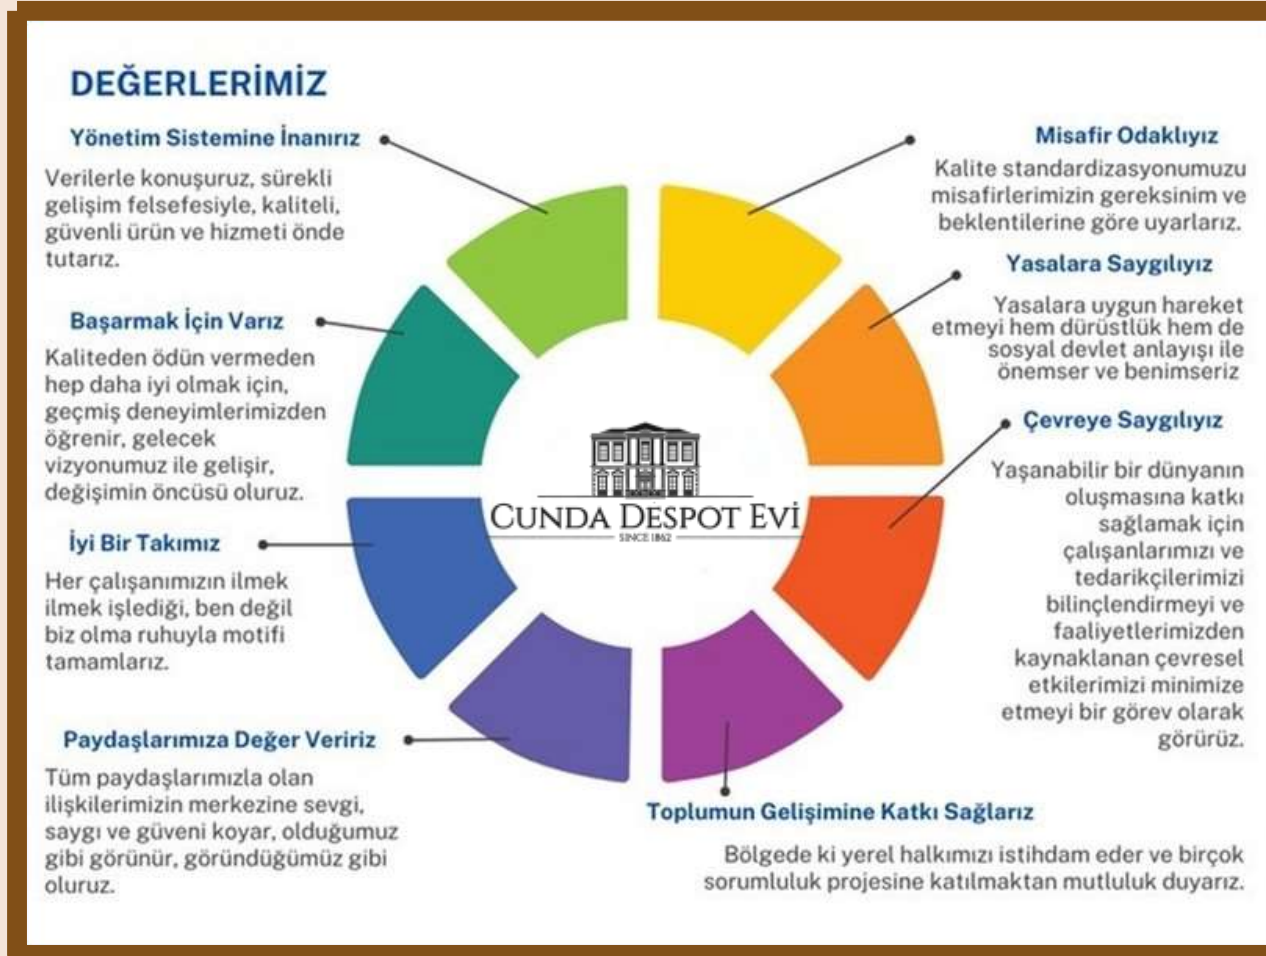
DEĞERLERİMİZ

Yönetim Sistemine İnanırız

Verilerle konuşuruz, sürekli gelişim felsefesiyle, kaliteli, güvenli ürün ve hizmeti önde tutarız.

Başarmak İçin Varız

Kaliteden ödün vermeden hep daha iyi olmak için, geçmiş deneyimlerimizden öğrenir, gelecek vizyonumuz ile gelişir, değişimin öncüsü oluruz.

İyi Bir Takımız

Her çalışanımızın ilmek ilmek işlediği, ben değil biz olma ruhuyla motifi tamamlarız.

Paydaşlarımıza Değer Veririz

Tüm paydaşlarımızla olan ilişkilerimizin merkezine sevgi, saygı ve güveni koyar, olduğumuz gibi görünür, göründüğümüz gibi oluruz.

Misafir Odaklıyız

Kalite standardizasyonumuzu misafirlerimizin gereksinim ve beklentilerine göre uyarlarız.

Yasalara Saygılıyız

Yasalara uygun hareket etmeyi hem dürüstlük hem de sosyal devlet anlayışı ile önemser ve benimseriz

Çevreye Saygılıyız

Yaşanabilir bir dünyanın oluşmasına katkı sağlamak için çalışanlarımızı ve tedarikçilerimizi bilinçlendirmeyi ve faaliyetlerimizden kaynaklanan çevresel etkilerimizi minimize etmeyi bir görev olarak görürüz.

CUNDA DESPOT EVİ
SINCE 1862

Toplumun Gelişimine Katkı Sağlarız

Bölgede ki yerel halkımızı istihdam eder ve birçok sorumluluk projesine katılmaktan mutluluk duyarız.